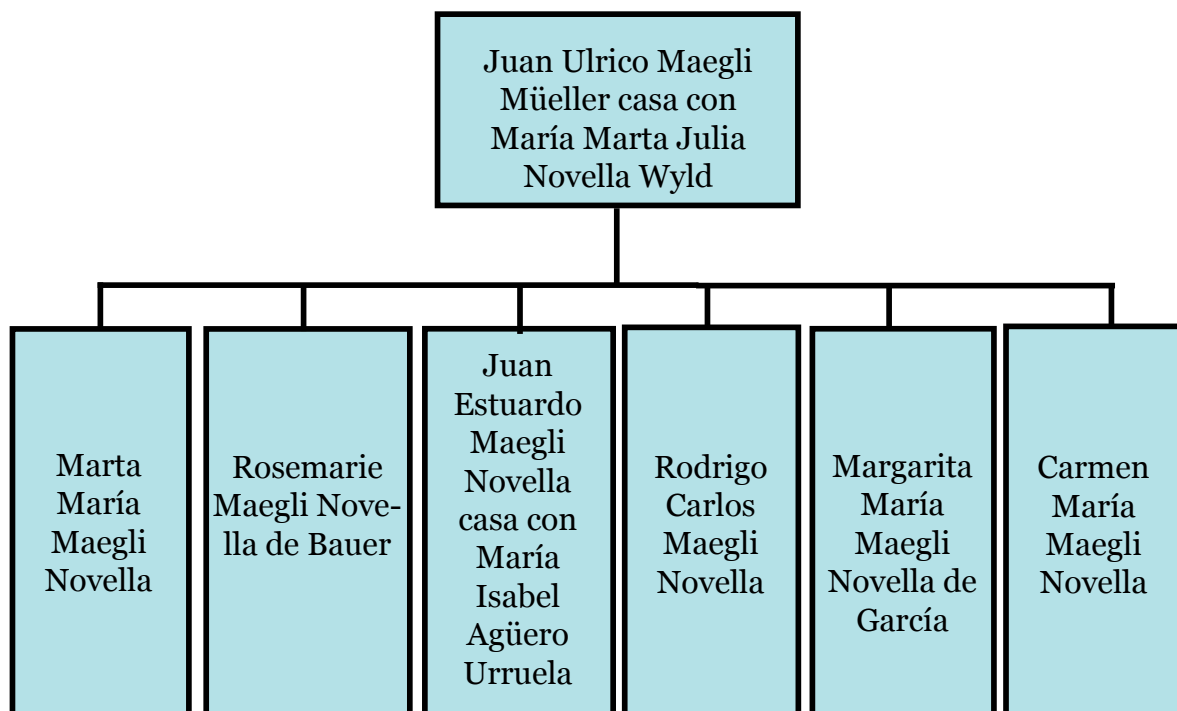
Juan Ulrico Maegli Müeller casa con María Marta Julia Novella Wyld

Marta María Maegli Novella

Rosemarie Maegli Novella de Bauer

Juan Estuardo Maegli Novella casa con María Isabel Agüero Urruela

Rodrigo Carlos Maegli Novella

Margarita María Maegli Novella de García

Carmen María Maegli Novella